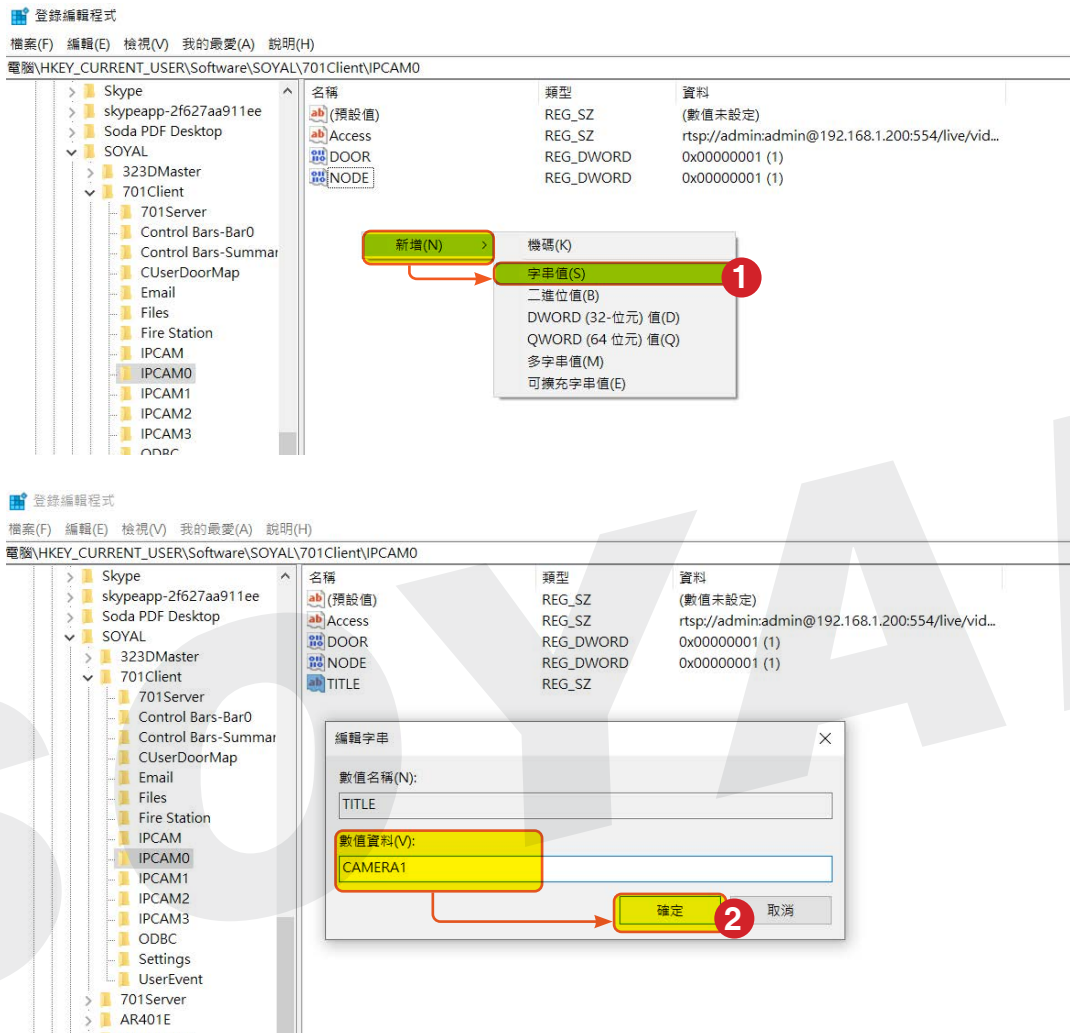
登錄編輯程式

檔案(F) 編輯(E) 檢視(V) 我的最愛(A) 說明(H)

電腦\HKEY_CURRENT_USER\Software\SOYAL\701Client\IPCAM0

Skype
skypeapp-2f627aa911ee
Soda PDF Desktop
SOYAL
323DMaster
701Client
701Server
Control Bars-Bar0
Control Bars-Summar
CUserDoorMap
Email
Files
Fire Station
IPCAM
IPCAM0
IPCAM1
IPCAM2
IPCAM3
ODBC

| 名稱 | 類型 | 資料 |
|---|---|---|
| (預設值) | REG_SZ | (數值未設定) |
| Access | REG_SZ | rtsp://admin:admin@192.168.1.200:554/live/vid... |
| DOOR | REG_DWORD | 0x00000001 (1) |
| NODE | REG_DWORD | 0x00000001 (1) |

新增(N) >
機碼(K)
字串值(S)
二進位值(B)
DWORD (32-位元) 值(D)
QWORD (64 位元) 值(Q)
多字串值(M)
可擴充字串值(E)

1

登錄編輯程式

檔案(F) 編輯(E) 檢視(V) 我的最愛(A) 說明(H)

電腦\HKEY_CURRENT_USER\Software\SOYAL\701Client\IPCAM0

Skype
skypeapp-2f627aa911ee
Soda PDF Desktop
SOYAL
323DMaster
701Client
701Server
Control Bars-Bar0
Control Bars-Summar
CUserDoorMap
Email
Files
Fire Station
IPCAM
IPCAM0
IPCAM1
IPCAM2
IPCAM3
ODBC
Settings
UserEvent
701Server
AR401E

| 名稱 | 類型 | 資料 |
|---|---|---|
| (預設值) | REG_SZ | (數值未設定) |
| Access | REG_SZ | rtsp://admin:admin@192.168.1.200:554/live/vid... |
| DOOR | REG_DWORD | 0x00000001 (1) |
| NODE | REG_DWORD | 0x00000001 (1) |
| TITLE | REG_SZ | |

編輯字串
數值名稱(N):
TITLE
數值資料(V):
CAMERA1
確定
取消

2

SOYAL